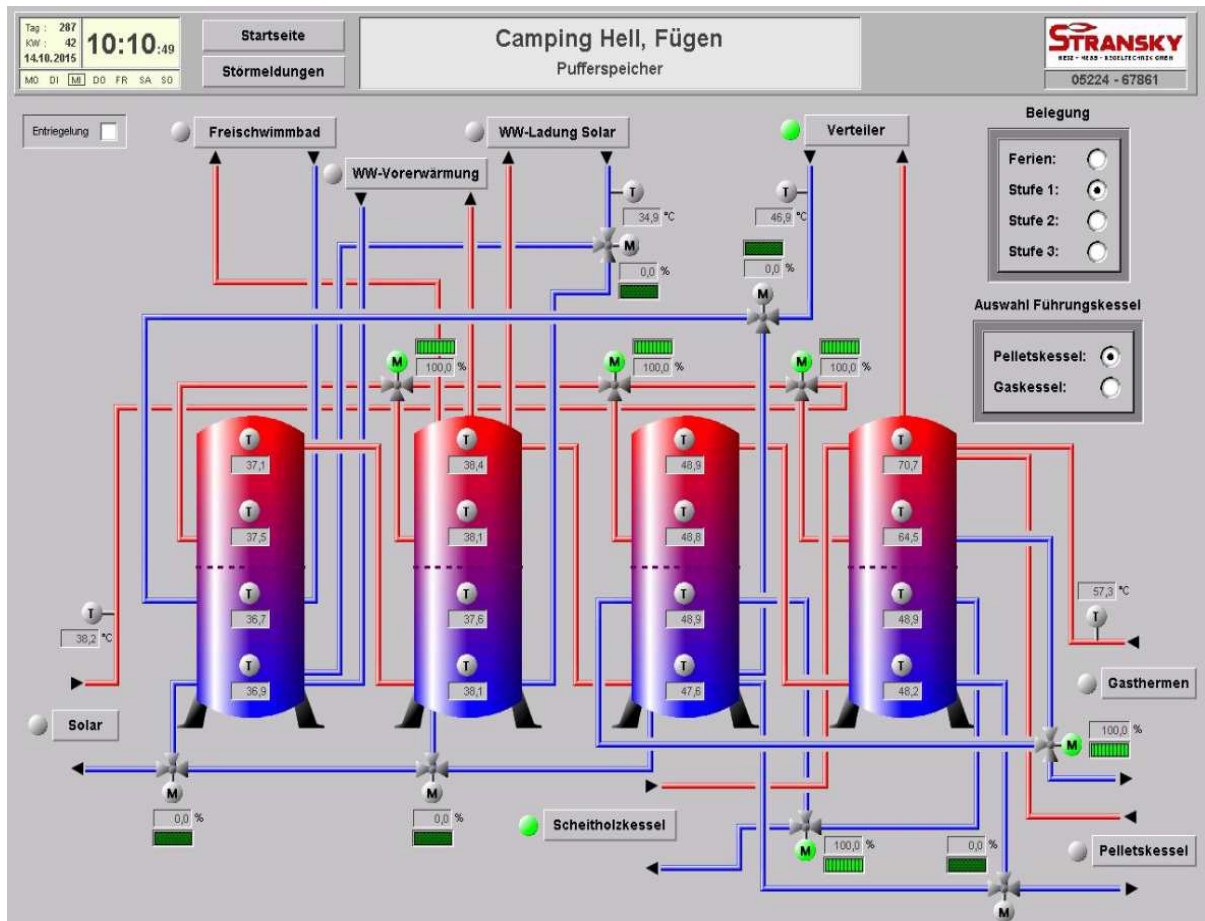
Tag : 287
KW : 42
14.10.2015
10:10:49
MO DI MI DO FR SA SO

Startseite
Störmeldungen

Camping Hell, Fügen
Pufferspeicher

STRANSKY
MESS - REGEL - STEUERTECHNIK GMBH
05224 - 67861

Entriegelung

Freischwimmbad
WW-Vorerwärmung
WW-Ladung Solar
Verteiler

Belegung
Ferien:
Stufe 1:
Stufe 2:
Stufe 3:

Auswahl Führungskessel
Pelletskessel:
Gaskessel:

T
34,9 °C
M
0,0 %

T
46,9 °C
0,0 %
M

M
100,0 %
M
100,0 %
M
100,0 %

T 37,1
T 37,5
T 36,7
T 36,9

T 38,4
T 38,1
T 37,6
T 38,1

T 48,9
T 48,8
T 48,9
T 47,6

T 70,7
T 64,5
T 48,9
T 48,2

T
38,2 °C

57,3 °C
T

Solar
Gasthermen

100,0 %
M

M
0,0 %
M
0,0 %

Scheitholzkessel

100,0 %
M
0,0 %

Pelletskessel
M